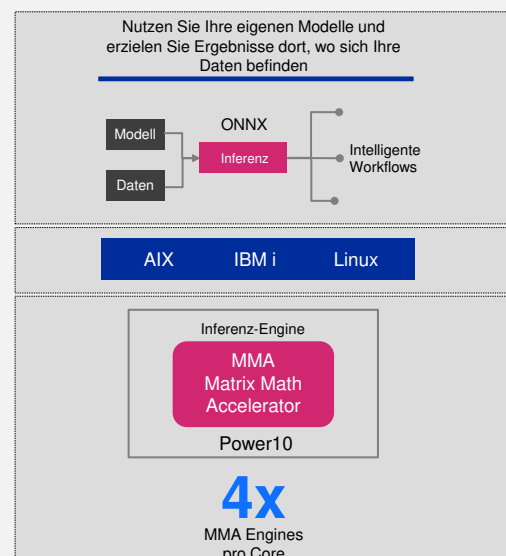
Nutzen Sie Ihre eigenen Modelle und erzielen Sie Ergebnisse dort, wo sich Ihre Daten befinden

Modell

Daten

ONNX

Inferenz

Intelligente Workflows

AIX

IBM i

Linux

Inferenz-Engine

MMA
Matrix Math
Accelerator

Power10

4x

MMA Engines
pro Core